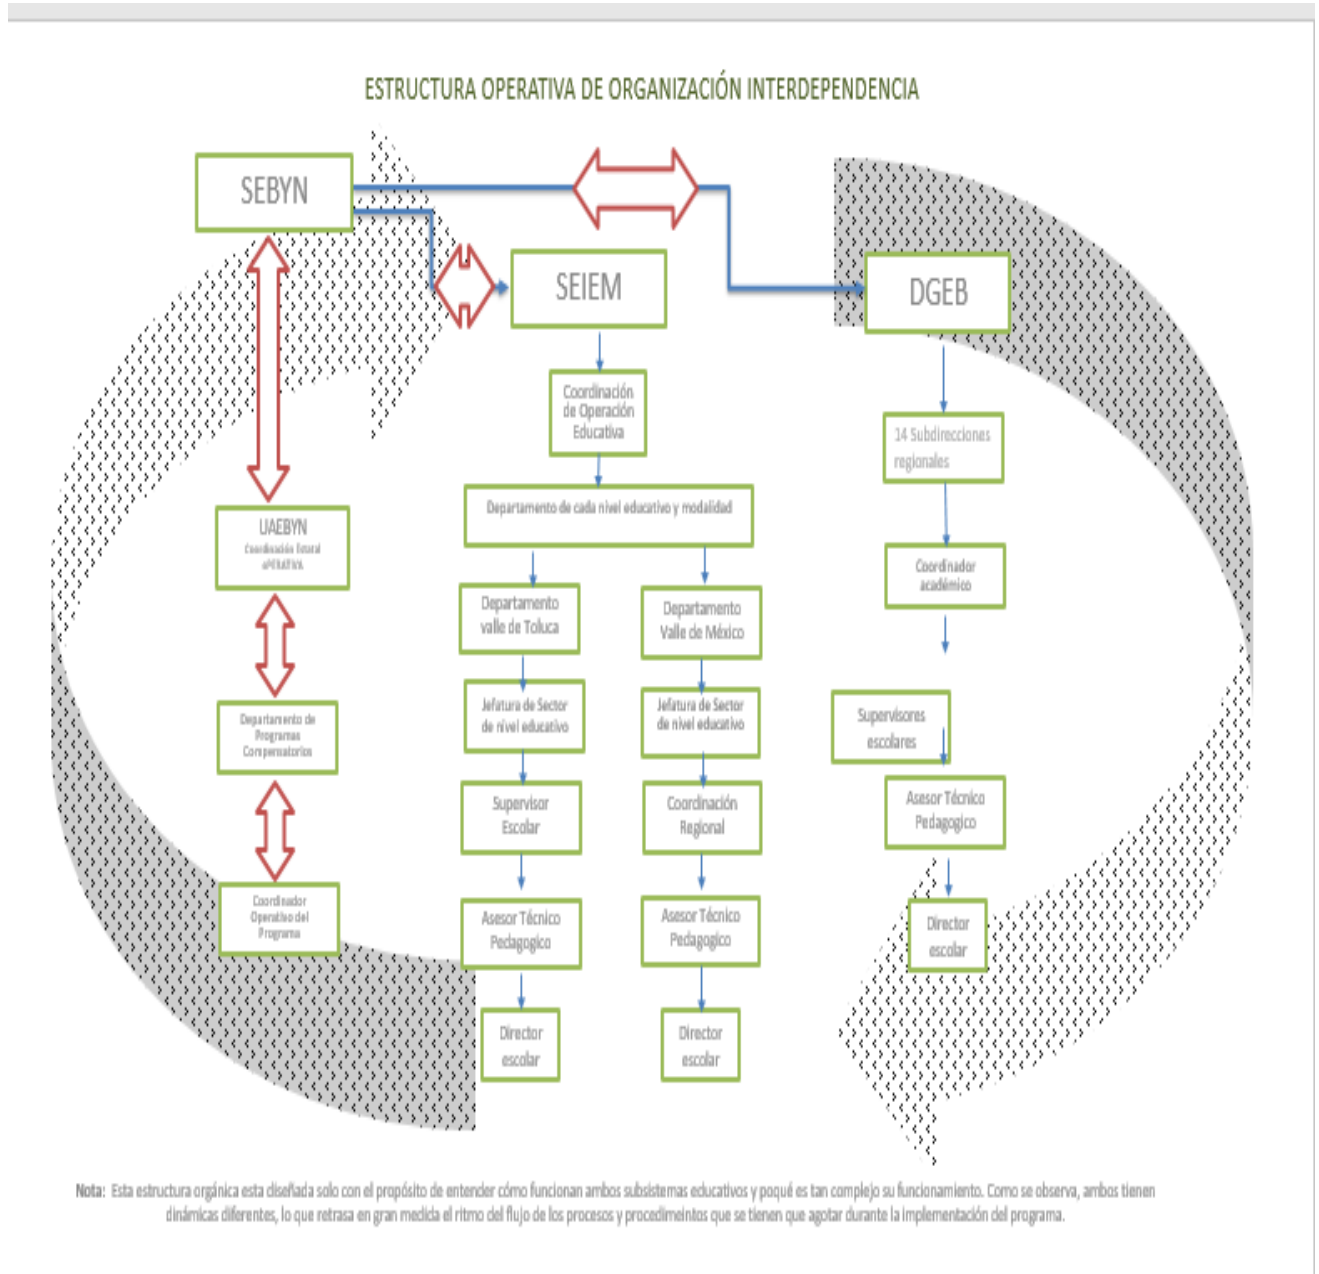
ESTRUCTURA OPERATIVA DE ORGANIZACIÓN INTERDEPENDENCIA

SEBYN

SEIEM

DGEB

UAEBYN
Coordinación Estatal oPERATIVA

Departamento de Programas Compensatorios

Coordinador Operativo del Programa

Coordinación de Operación Educativa

Departamento de cada nivel educativo y modalidad

Departamento valle de Toluca

Jefatura de Sector de nivel educativo

Supervisor Escolar

Asesor Técnico Pedagogico

Director escolar

Departamento Valle de México

Jefatura de Sector de nivel educativo

Coordinación Regional

Asesor Técnico Pedagogico

Director escolar

14 Subdirecciones regionales

Coordinador académico

Supervisores escolares

Asesor Técnico Pedagogico

Director escolar

Nota: Esta estructura orgánica esta diseñada solo con el propósito de entender cómo funcionan ambos subsistemas educativos y poqué es tan complejo su funcionamiento. Como se observa, ambos tienen dinámicas diferentes, lo que retrasa en gran medida el ritmo del flujo de los procesos y procedimeintos que se tienen que agotar durante la implementación del programa.